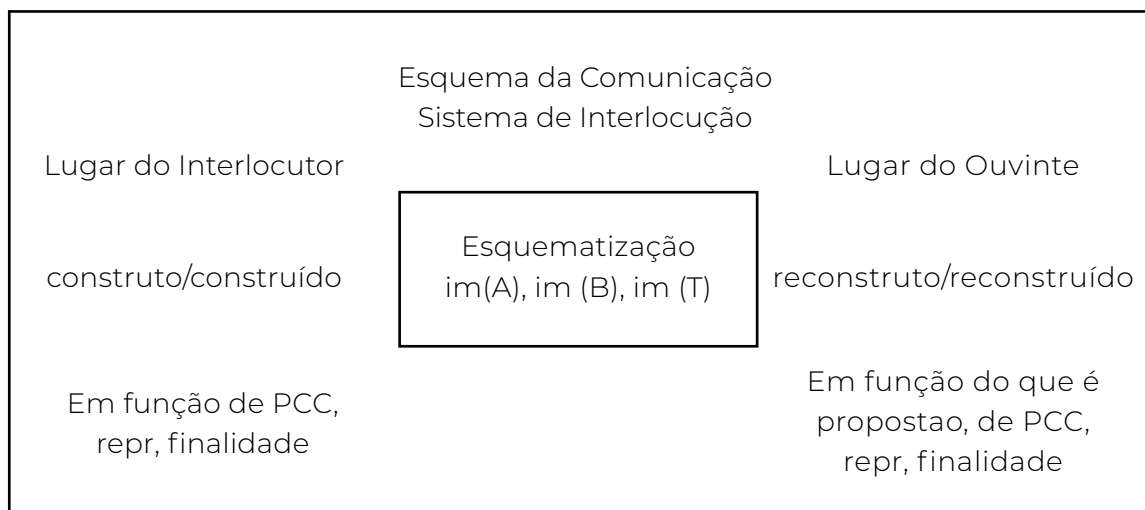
Esquema da Comunicação
Sistema de Interlocução

Lugar do Interlocutor

Lugar do Ouvinte

construto/construído

Esquematização
im(A), im (B), im (T)

reconstruto/reconstruído

Em função de PCC, repr, finalidade

Em função do que é propostao, de PCC, repr, finalidade